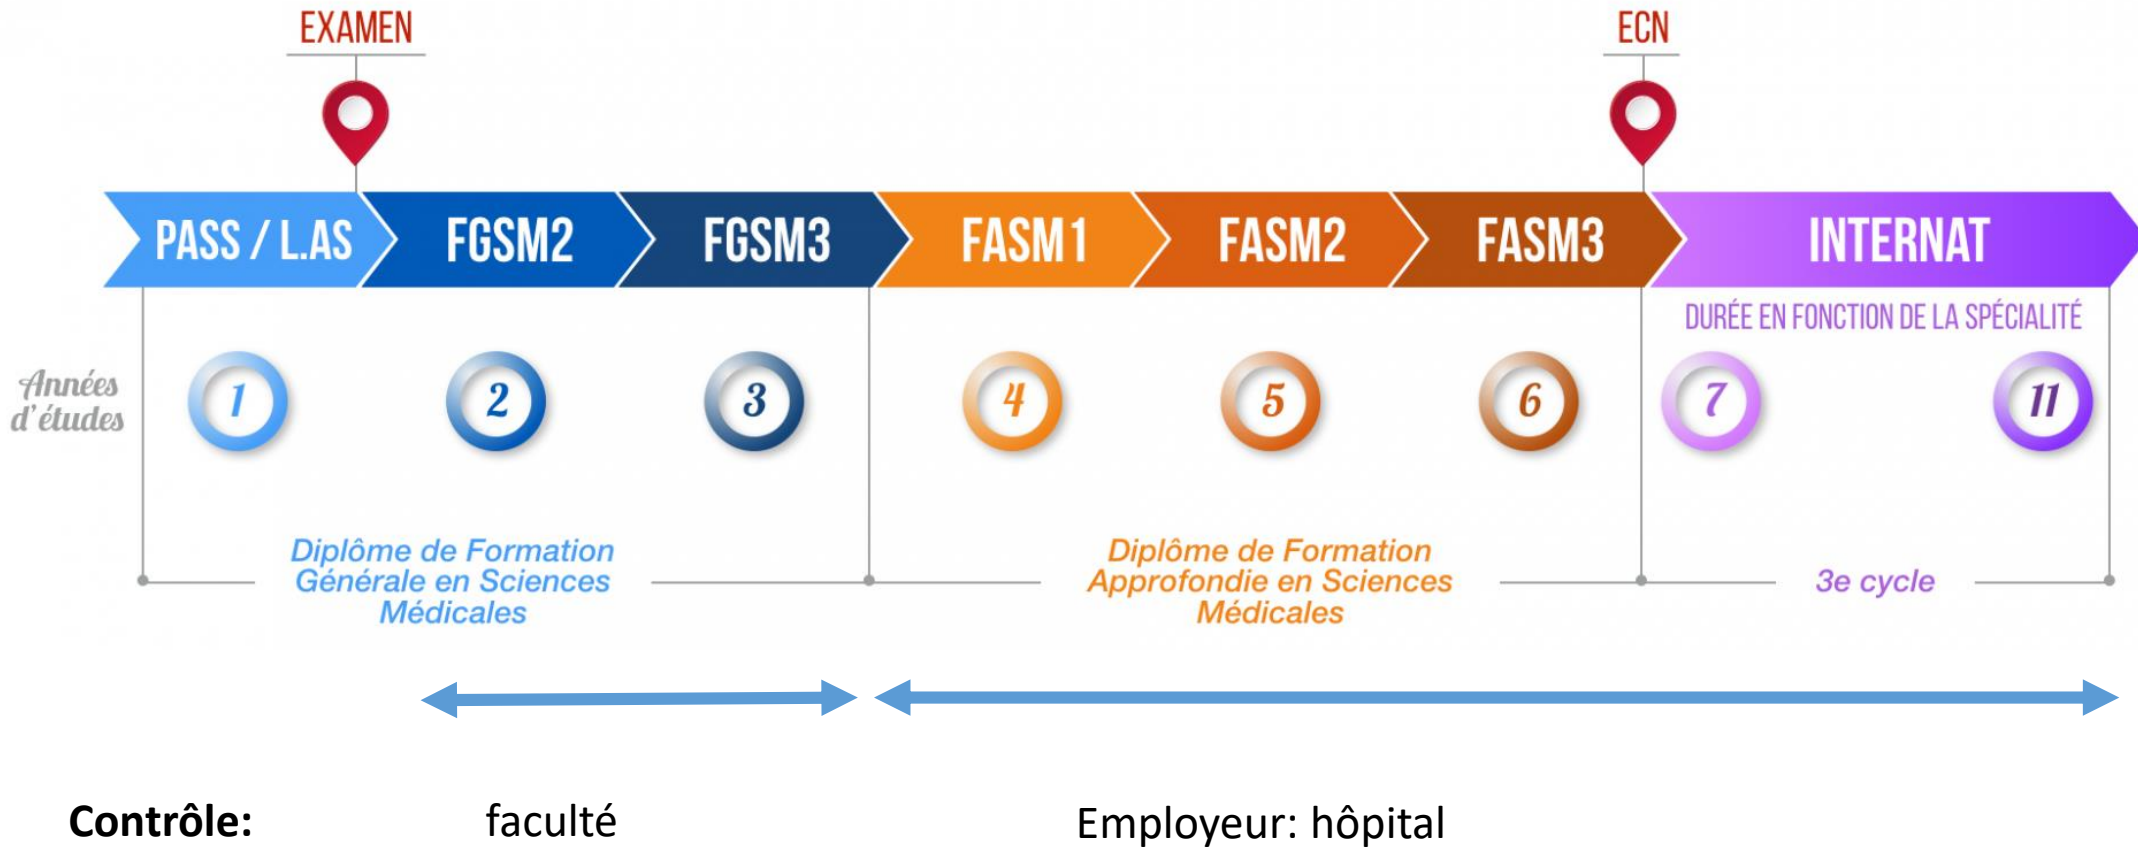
EXAMEN

ECN

PASS / L.AS FGSM2 FGSM3 FASM1 FASM2 FASM3 INTERNAT

DURÉE EN FONCTION DE LA SPÉCIALITÉ

Années d'études

1 2 3 4 5 6 7 11

Diplôme de Formation Générale en Sciences Médicales

Diplôme de Formation Approfondie en Sciences Médicales

3e cycle

Contrôle: faculté Employeur: hôpital